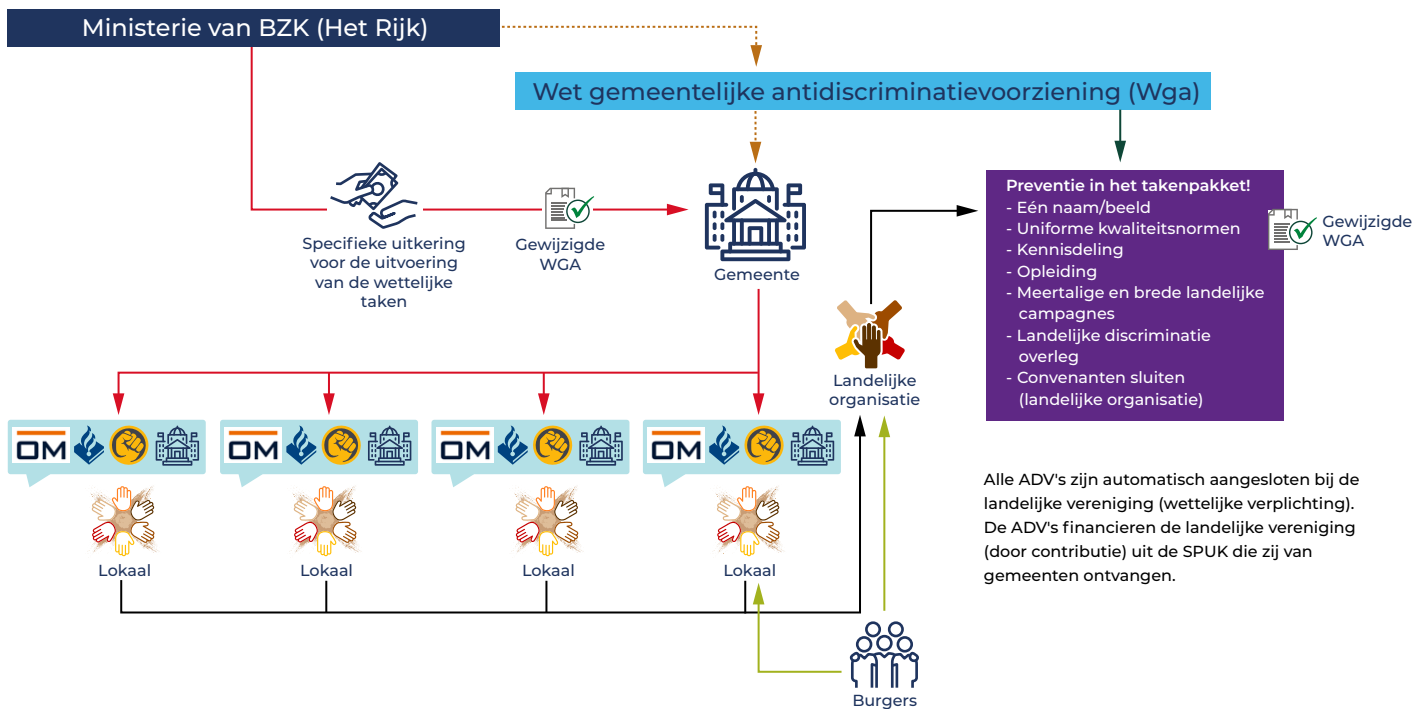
Ministerie van BZK (Het Rijk)

Wet gemeentelijke antidiscriminatievoorziening (Wga)

Specifieke uitkering voor de uitvoering van de wettelijke taken

Gewijzigde WGA

Gemeente

Preventie in het takenpakket!
- Eén naam/beeld
- Uniforme kwaliteitsnormen
- Kennisdeling
- Opleiding
- Meertalige en brede landelijke campagnes
- Landelijke discriminatie overleg
- Convenanten sluiten (landelijke organisatie)

Gewijzigde WGA

Landelijke organisatie

OM

OM

OM

OM

Lokaal

Lokaal

Lokaal

Lokaal

Alle ADV's zijn automatisch aangesloten bij de landelijke vereniging (wettelijke verplichting). De ADV's financieren de landelijke vereniging (door contributie) uit de SPUK die zij van gemeenten ontvangen.

Burgers